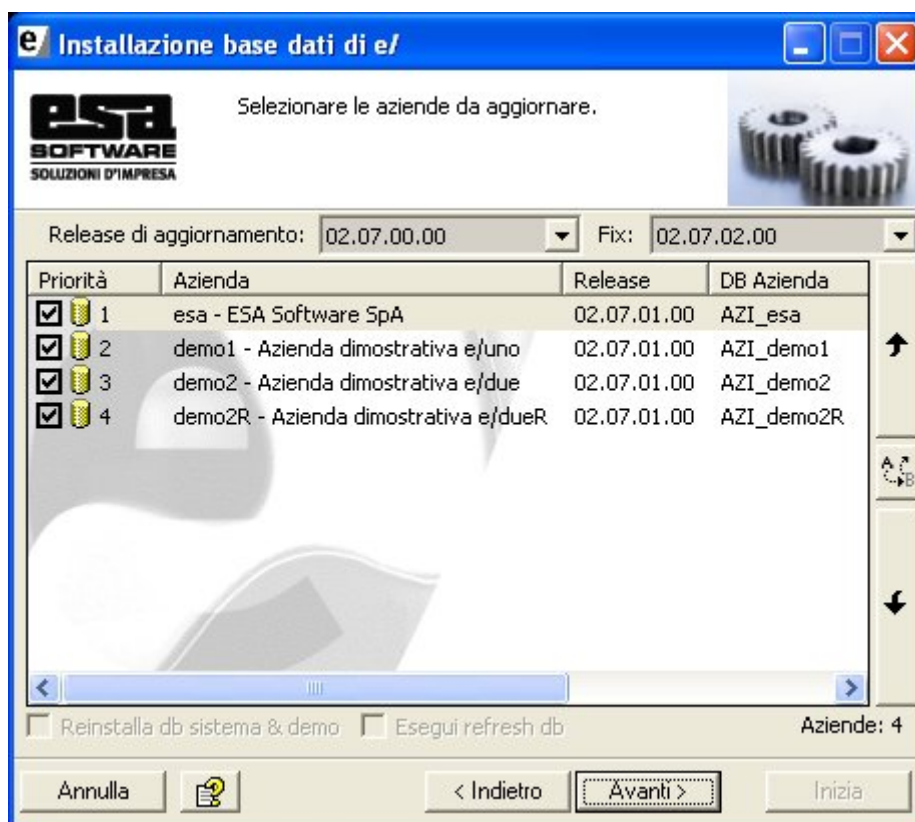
e/ Installazione base dati di e/

esa SOFTWARE SOLUZIONI D'IMPRESA

Selezionare le aziende da aggiornare.

Release di aggiornamento: 02.07.00.00 Fix: 02.07.02.00

| Priorità | Azienda | Release | DB Azienda |
|---|---|---|---|
| 1 | esa - ESA Software SpA | 02.07.01.00 | AZI_esa |
| 2 | demo1 - Azienda dimostrativa e/uno | 02.07.01.00 | AZI_demo1 |
| 3 | demo2 - Azienda dimostrativa e/due | 02.07.01.00 | AZI_demo2 |
| 4 | demo2R - Azienda dimostrativa e/dueR | 02.07.01.00 | AZI_demo2R |

A B

Reinstalla db sistema & demo Esegui refresh db Aziende: 4

Annulla < Indietro Avanti > Inizia